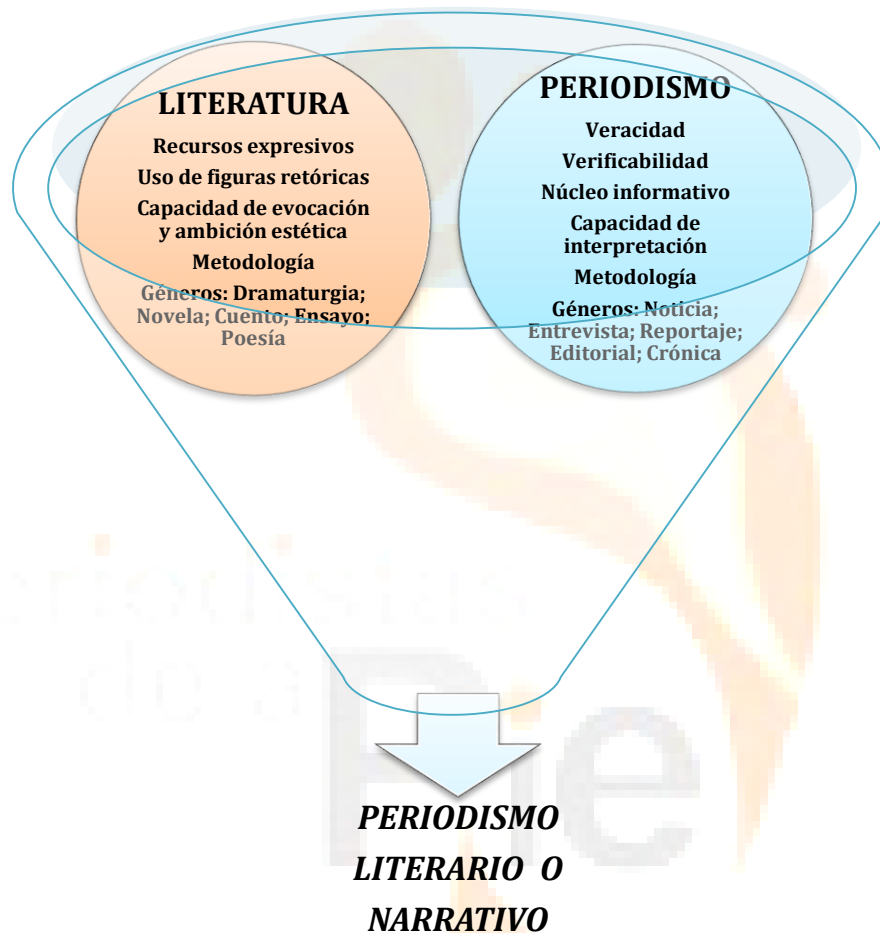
LITERATURA

Recursos expresivos

Uso de figuras retóricas

Capacidad de evocación y ambición estética

Metodología

Géneros: Dramaturgia; Novela; Cuento; Ensayo; Poesía

PERIODISMO

Veracidad

Verificabilidad

Núcleo informativo

Capacidad de interpretación

Metodología

Géneros: Noticia; Entrevista; Reportaje; Editorial; Crónica

PERIODISMO LITERARIO O NARRATIVO